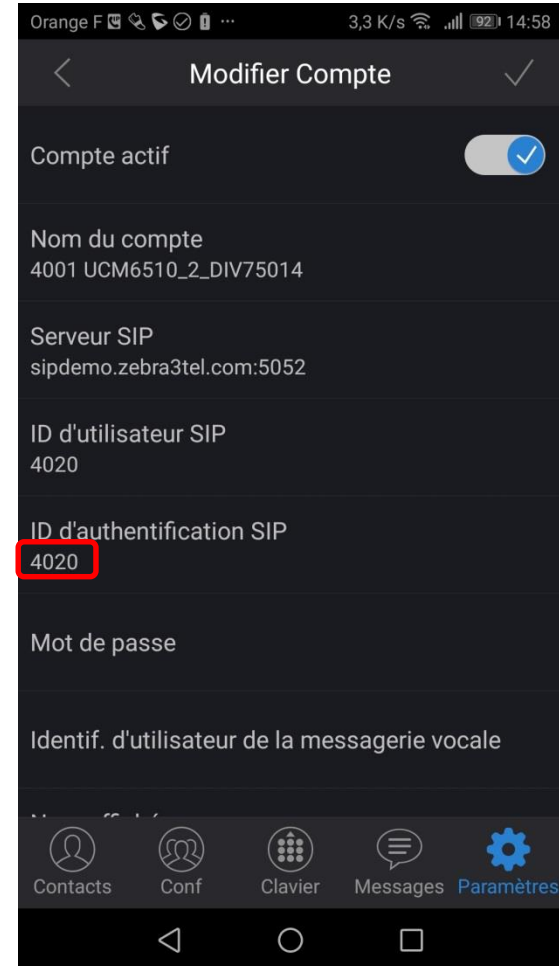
Orange F ··· 3,3 K/s 92 14:58

Modifier Compte

Compte actif

Nom du compte
4001 UCM6510_2_DIV75014

Serveur SIP
sipdemo.zebra3tel.com:5052

ID d'utilisateur SIP
4020

ID d'authentification SIP
4020

Mot de passe

Identif. d'utilisateur de la messagerie vocale

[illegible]

Contacts Conf Clavier Messages Paramètres